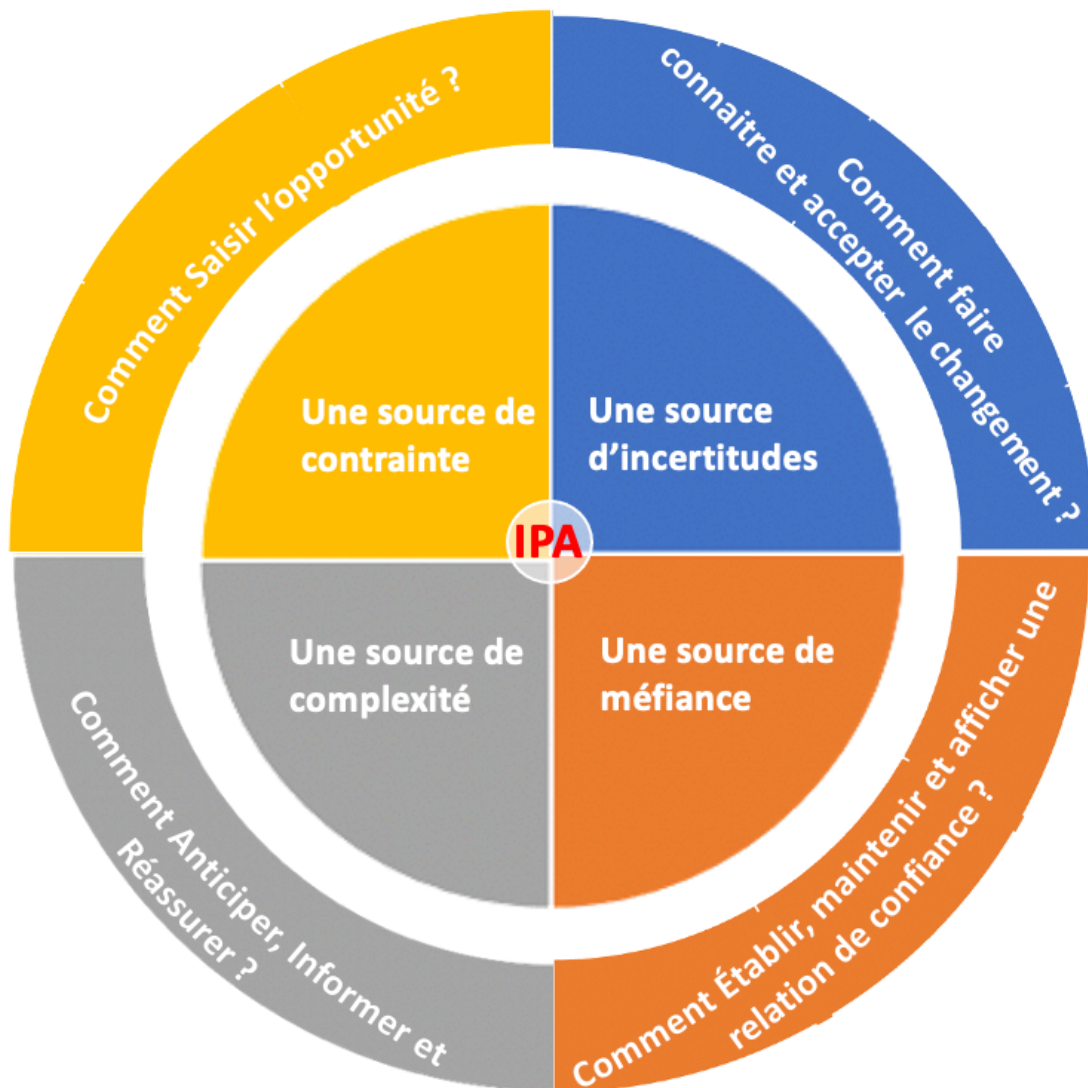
Comment Saisir l'opportunité ?

Comment faire connaitre et accepter le changement ?

Une source de contrainte

Une source d'incertitudes

IPA

Une source de complexité

Une source de méfiance

Comment Anticiper, Informer et Réassurer ?

Comment Établir, maintenir et afficher une relation de confiance ?